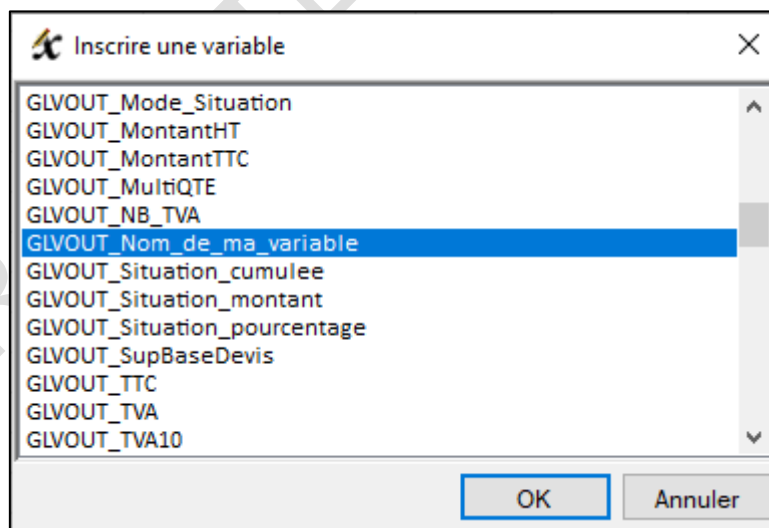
Inscrire une variable

GLVOUT_Mode_Situation
GLVOUT_MontantHT
GLVOUT_MontantTTC
GLVOUT_MultiQTE
GLVOUT_NB_TVA
GLVOUT_Nom_de_ma_variable
GLVOUT_Situation_cumulee
GLVOUT_Situation_montant
GLVOUT_Situation_pourcentage
GLVOUT_SupBaseDevis
GLVOUT_TTC
GLVOUT_TVA
GLVOUT_TVA10

OK
Annuler